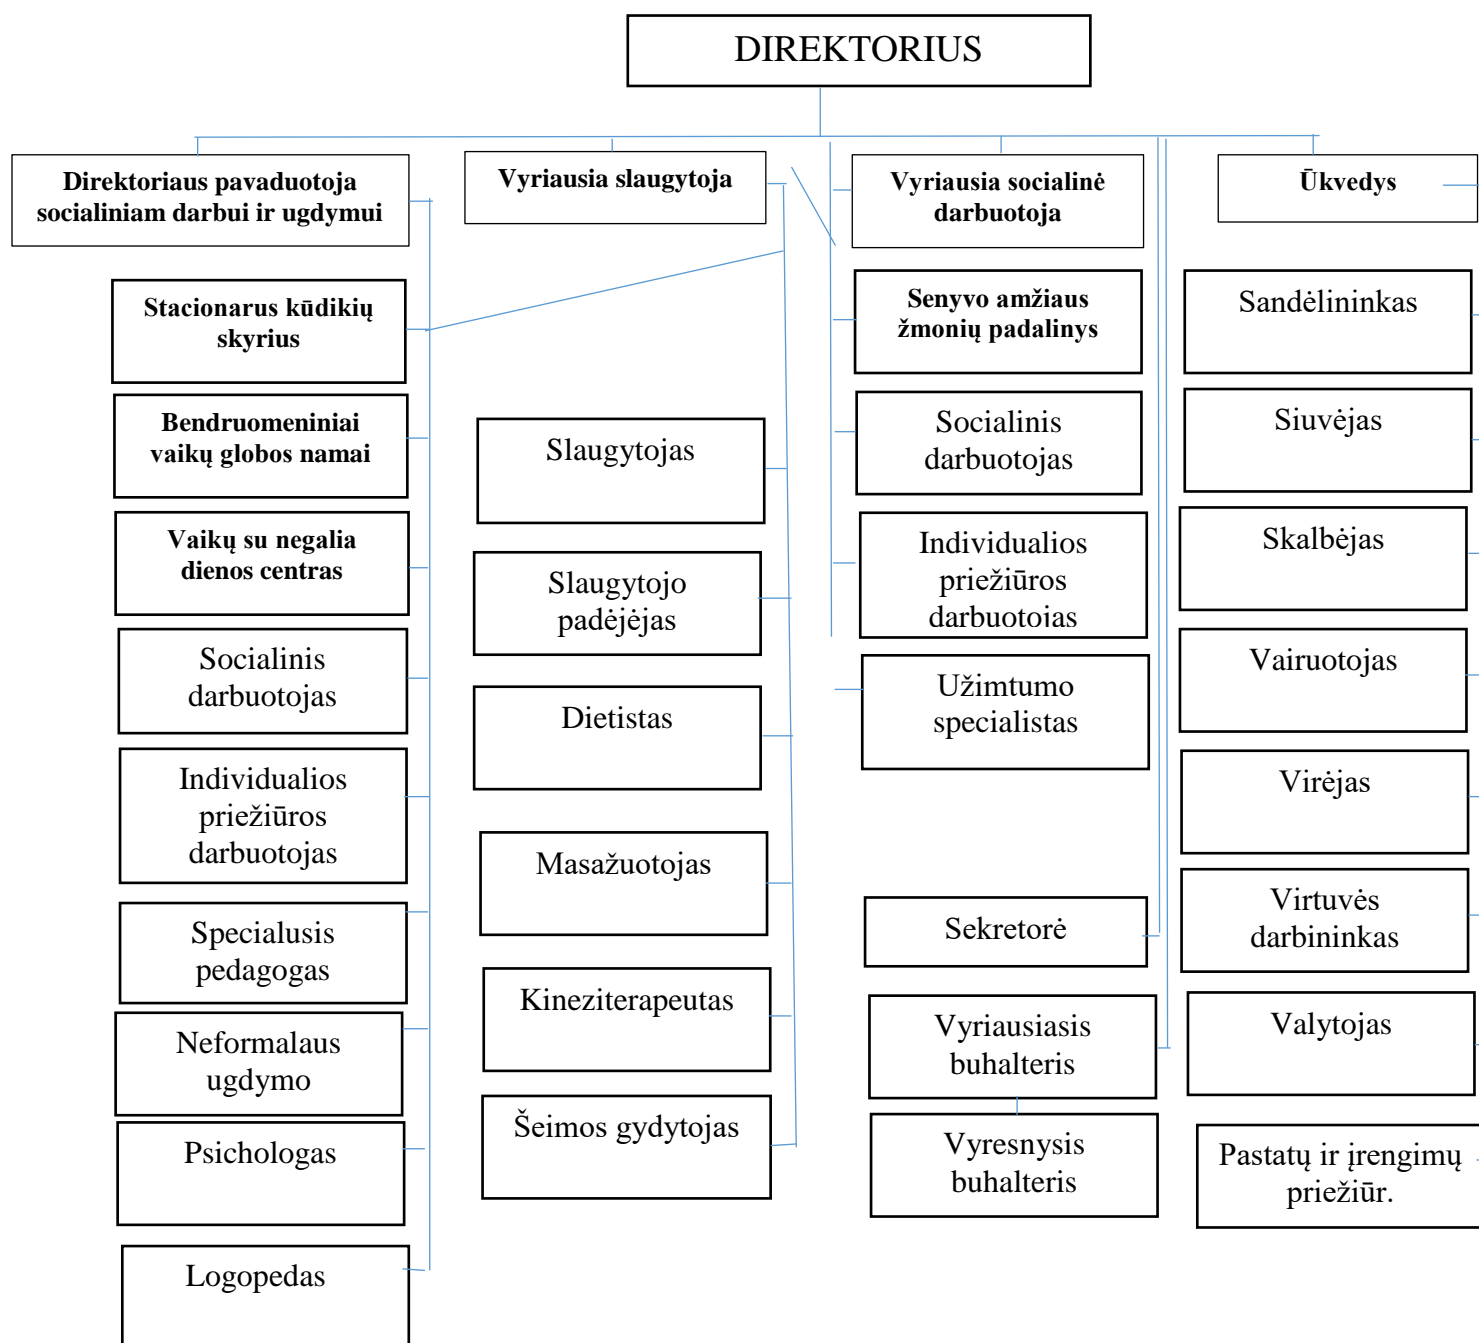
DIREKTORIUS

Direktoriaus pavaduotoja socialiniam darbui ir ugdymui

Stacionarus kūdikių skyrius

Bendruomeniniai vaikų globos namai

Vaikų su negalia dienos centras

Socialinis darbuotojas

Individualios priežiūros darbuotojas

Specialusis pedagogas

Neformalaus ugdymo

Psichologas

Logopedas

Vyriausia slaugytoja

Slaugytojas

Slaugytojo padėjėjas

Dietistas

Masažuotojas

Kineziterapeutas

Šeimos gydytojas

Vyriausia socialinė darbuotoja

Senyvo amžiaus žmonių padalinys

Socialinis darbuotojas

Individualios priežiūros darbuotoias

Užimtumo specialistas

Sekretorė

Vyriausiasis buhalteris

Vyresnysis buhalteris

Ūkvedys

Sandėlininkas

Siuvėjas

Skalbėjas

Vairuotojas

Virėjas

Virtuvės darbininkas

Valytojas

Pastatų ir įrengimų priežiūr.